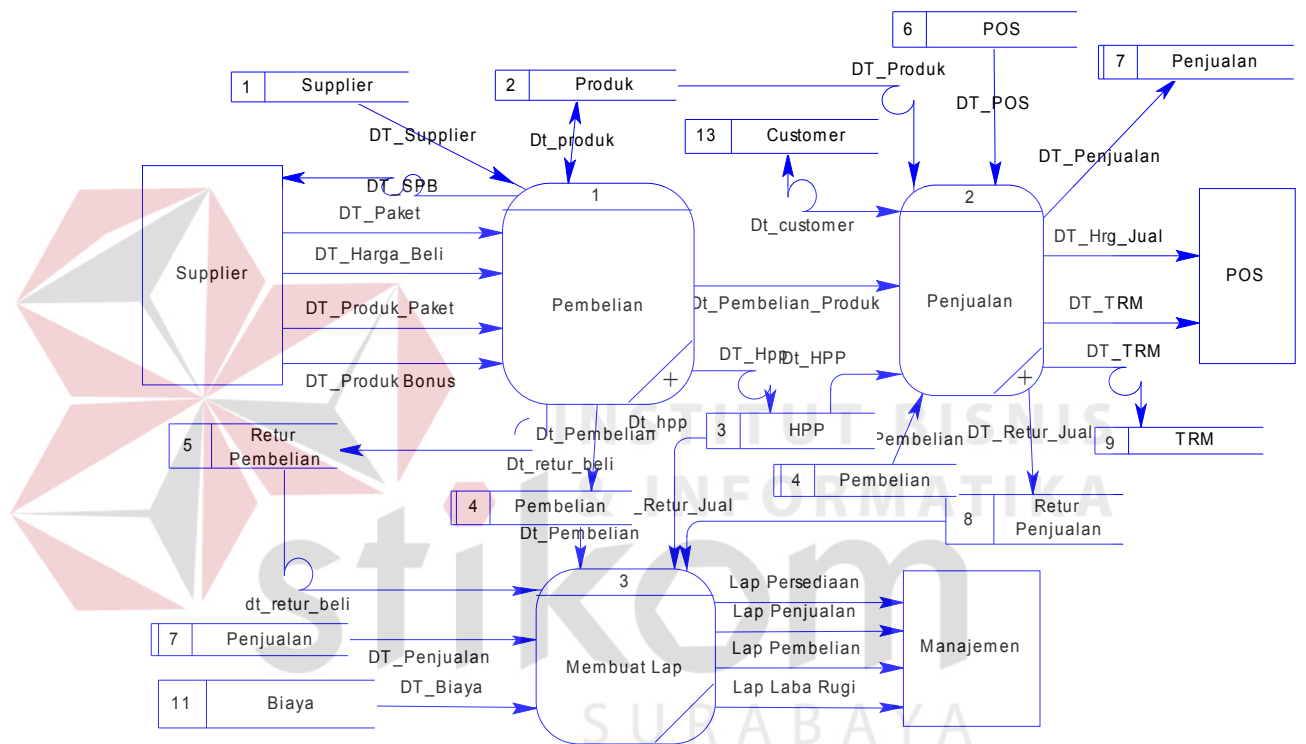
6 POS

1 Supplier

2 Produk

DT_Produk

7 Penjualan

DT_POS

DT_Supplier

Dt_produk

13 Customer

DT_Penjualan

Supplier

DT_SPB

1

DT_Paket

Dt_customer

2

DT_Harga_Beli

DT_Hrg_Jual

POS

Pembelian

Dt_Pembelian_Produk

Penjualan

DT_Produk_Paket

DT_TRM

DT_Produk Bonus

DT_Hpp

Dt_HPP

DT_TRM

Dt_hpp

5 Retur Pembelian

Dt_Pembelian

3 HPP

Pembelian

DT_Retur_Jual

9 TRM

Dt_retur_beli

4 Pembelian

4 Pembelian

_Retur_Jual

8 Retur Penjualan

Dt_Pembelian

3

Lap Persediaan

dt_retur_beli

Lap Penjualan

7 Penjualan

Manajemen

Lap Pembelian

DT_Penjualan

Membuat Lap

DT_Biaya

Lap Laba Rugi

11 Biaya

INSTITUT BISNIS & INFORMATIKA

stikom

SURABAYA